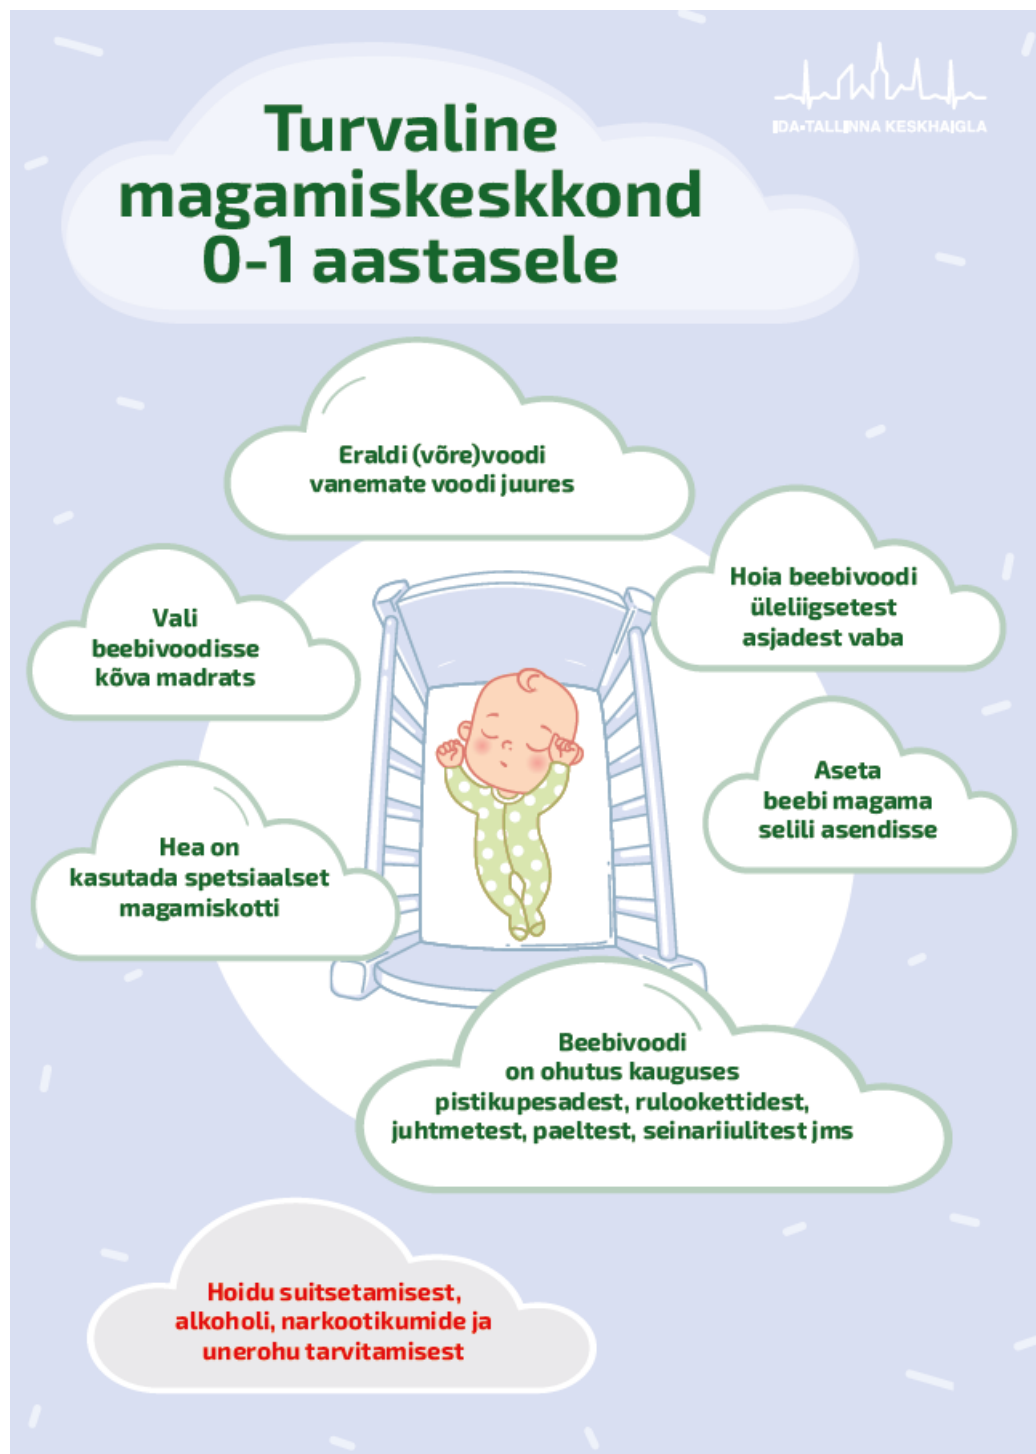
IDA-TALLINNA KESKHAIGLA

Turvaline magamiskeskkond 0-1 aastasele

Eraldi (võre)voodi vanemate voodi juures

Vali beebivoodisse kõva madrats

Hoia beebivoodi üleliigsetest asjadest vaba

Aseta beebi magama selili asendisse

Hea on kasutada spetsiaalset magamiskotti

Beebivoodi on ohutus kauguses pistikupesadest, rulookettidest, juhtmetest, paeltest, seinariiulitest jms

Hoidu suitsetamisest, alkoholi, narkootikumide ja unerohu tarvitamisest